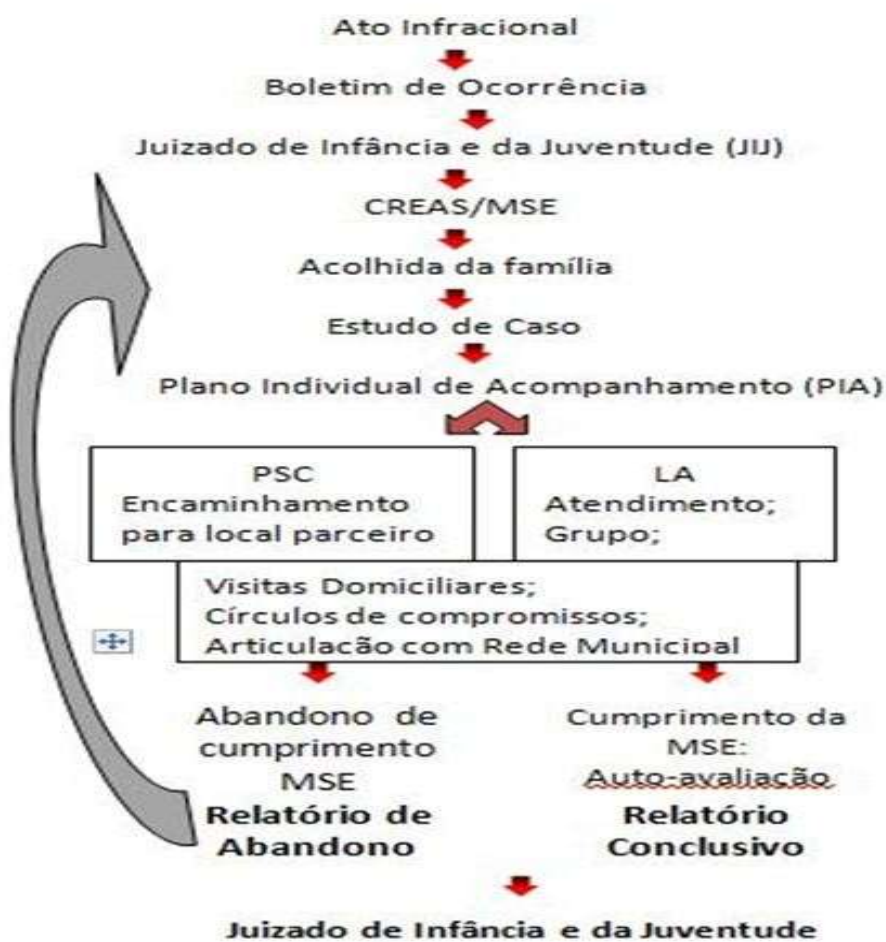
Ato Infracional

Boletim de Ocorrência

Juizado de Infância e da Juventude (JIJ)

CREAS/MSE

Acolhida da família

Estudo de Caso

Plano Individual de Acompanhamento (PIA)

PSC
Encaminhamento para local parceiro

LA
Atendimento;
Grupo;

Visitas Domiciliares;
Círculos de compromissos;
Articulação com Rede Municipal

Abandono de cumprimento MSE
**Relatório de Abandono**

Cumprimento da MSE:
Auto-avaliação
**Relatório Conclusivo**

Juizado de Infância e da Juventude